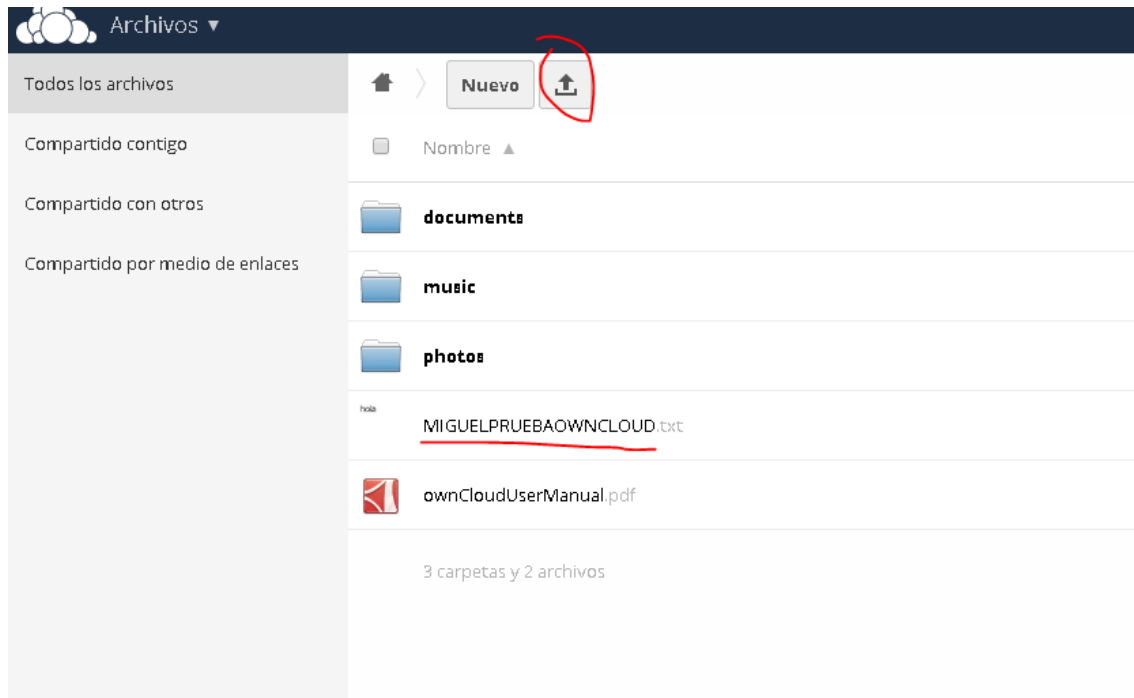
Archivos ▾

Todos los archivos

Compartido contigo

Compartido con otros

Compartido por medio de enlaces

Nuevo

Nombre ▲

documents

music

photos

hola

MIGUELPRUEBAOWNCLOUD.txt

ownCloudUserManual.pdf

3 carpetas y 2 archivos